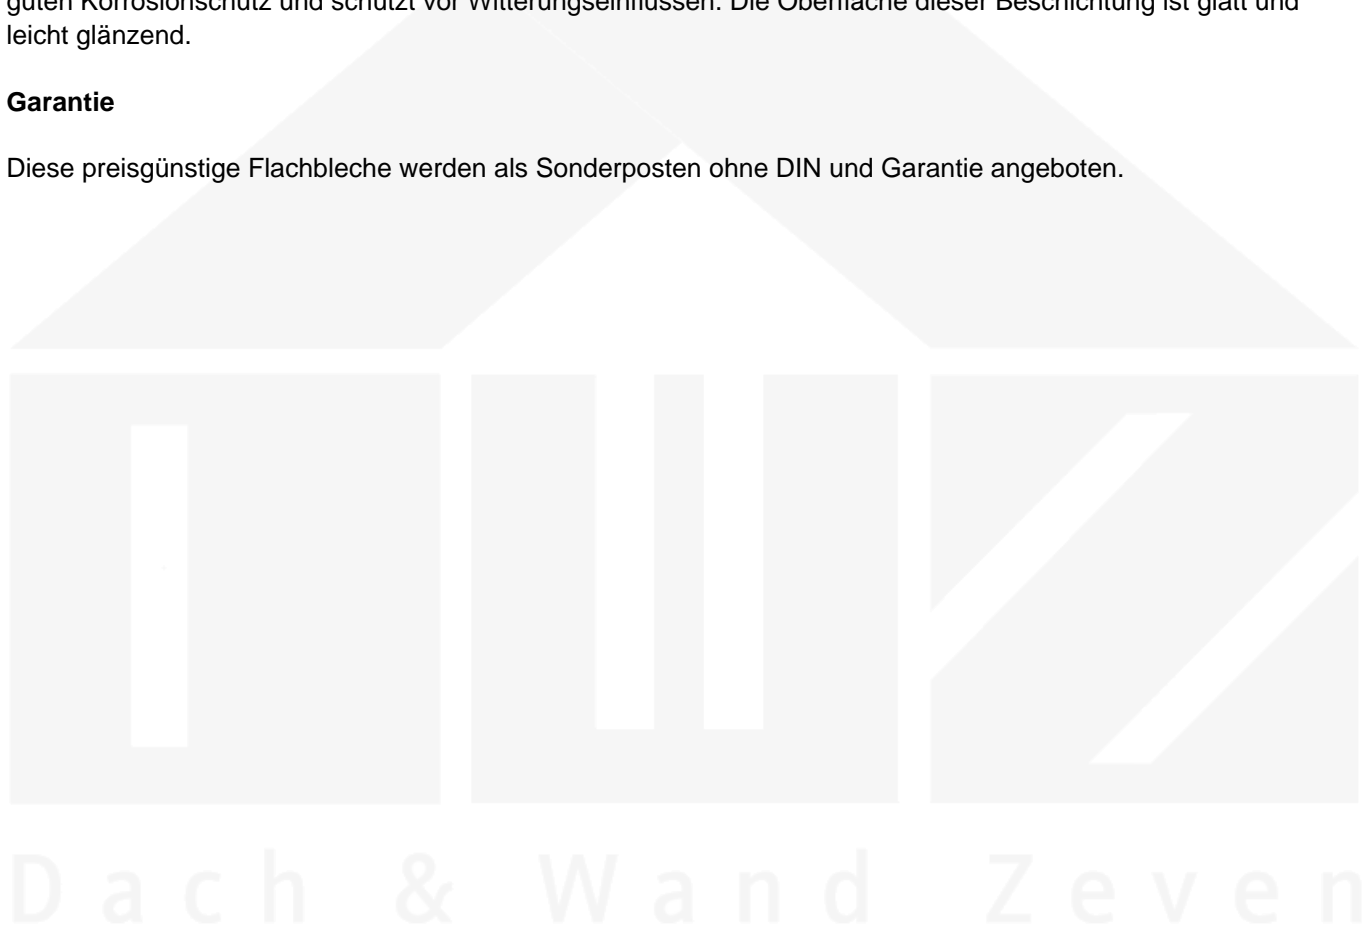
guten Korrosionschutz und schützt vor Witterungseinflüssen. Die Oberfläche dieser Beschichtung ist glatt und leicht glänzend.

**Garantie**

Diese preisgünstige Flachbleche werden als Sonderposten ohne DIN und Garantie angeboten.

Dach & Wand Zeven